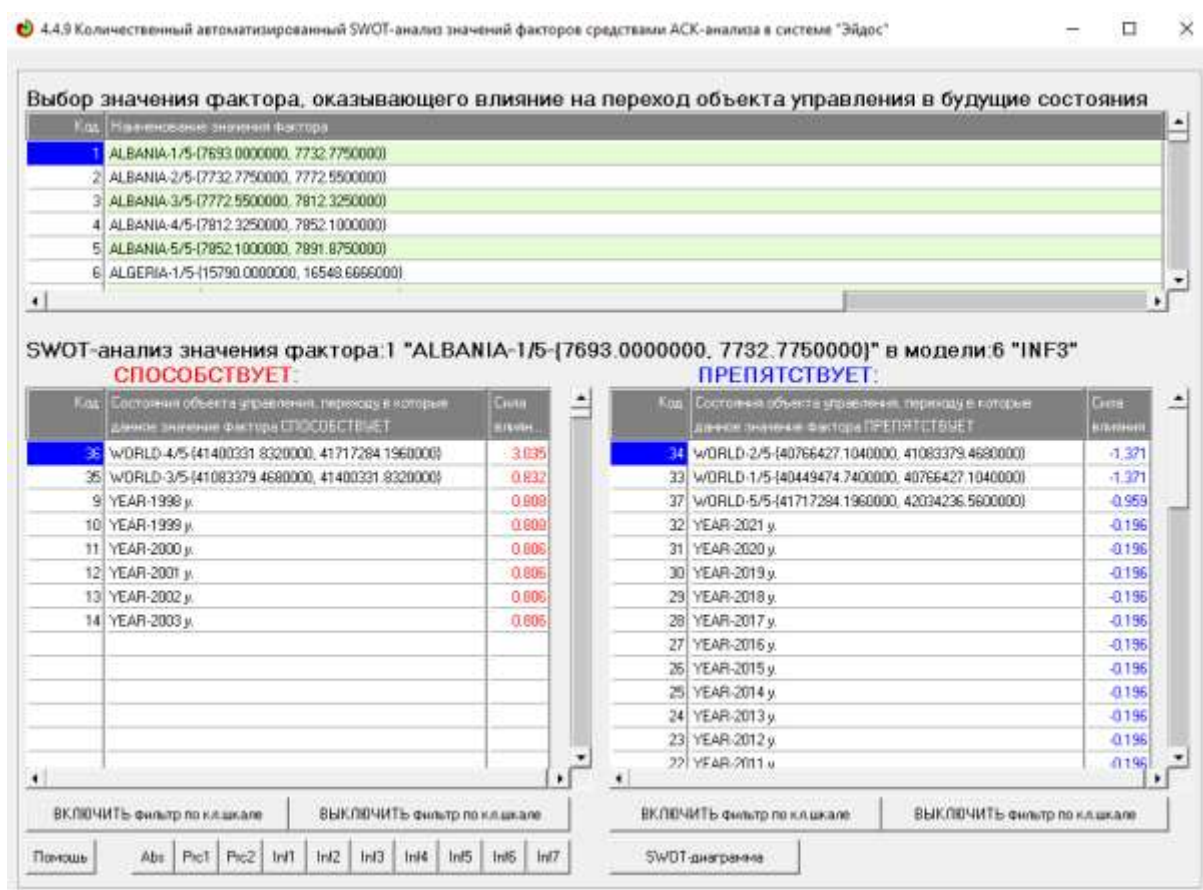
4.4.9 Количественный автоматизированный SWOT-анализ значений факторов средствами АСК-анализа в системе "Эйдос"

Выбор значения фактора, оказывающего влияние на переход объекта управления в будущие состояния

| Код | Наименование значения фактора |
|---|---|
| 1 | ALBANIA-1/5-{7693.0000000, 7732.7750000} |
| 2 | ALBANIA-2/5-{7732.7750000, 7772.5500000} |
| 3 | ALBANIA-3/5-{7772.5500000, 7812.3250000} |
| 4 | ALBANIA-4/5-{7812.3250000, 7852.1000000} |
| 5 | ALBANIA-5/5-{7852.1000000, 7891.8750000} |
| 6 | ALGERIA-1/5-{15790.0000000, 16548.6666000} |

SWOT-анализ значения фактора:1 "ALBANIA-1/5-{7693.0000000, 7732.7750000}" в модели:6 "INF3"

СПОСОБСТВУЕТ:

| Код | Состояния объекта управления, переходу в которые данное значение фактора СПОСОБСТВУЕТ | Сила влиян... |
|---|---|---|
| 36 | WORLD-4/5-{41400331.8320000, 41717284.1960000} | 3.035 |
| 35 | WORLD-3/5-{41083379.4680000, 41400331.8320000} | 0.832 |
| 9 | YEAR-1998 y. | 0.808 |
| 10 | YEAR-1999 y. | 0.808 |
| 11 | YEAR-2000 y. | 0.806 |
| 12 | YEAR-2001 y. | 0.806 |
| 13 | YEAR-2002 y. | 0.806 |
| 14 | YEAR-2003 y. | 0.806 |

ПРЕПЯТСТВУЕТ:

| Код | Состояния объекта управления, переходу в которые данное значение фактора ПРЕПЯТСТВУЕТ | Сила влияния |
|---|---|---|
| 34 | WORLD-2/5-{40766427.1040000, 41083379.4680000} | -1.371 |
| 33 | WORLD-1/5-{40449474.7400000, 40766427.1040000} | -1.371 |
| 37 | WORLD-5/5-{41717284.1960000, 42034236.5600000} | -0.959 |
| 32 | YEAR-2021 y. | -0.196 |
| 31 | YEAR-2020 y. | -0.196 |
| 30 | YEAR-2019 y. | -0.196 |
| 29 | YEAR-2018 y. | -0.196 |
| 28 | YEAR-2017 y. | -0.196 |
| 27 | YEAR-2016 y. | -0.196 |
| 26 | YEAR-2015 y. | -0.196 |
| 25 | YEAR-2014 y. | -0.196 |
| 24 | YEAR-2013 y. | -0.196 |
| 23 | YEAR-2012 y. | -0.196 |
| 22 | YEAR-2011 y. | -0.196 |

ВКЛЮЧИТЬ фильтр по кл.шкале | ВЫКЛЮЧИТЬ фильтр по кл.шкале | ВКЛЮЧИТЬ фильтр по кл.шкале | ВЫКЛЮЧИТЬ фильтр по кл.шкале

Помощь | Abs | Prc1 | Prc2 | Inf1 | Inf2 | Inf3 | Inf4 | Inf5 | Inf6 | Inf7 | SWOT-диаграмма